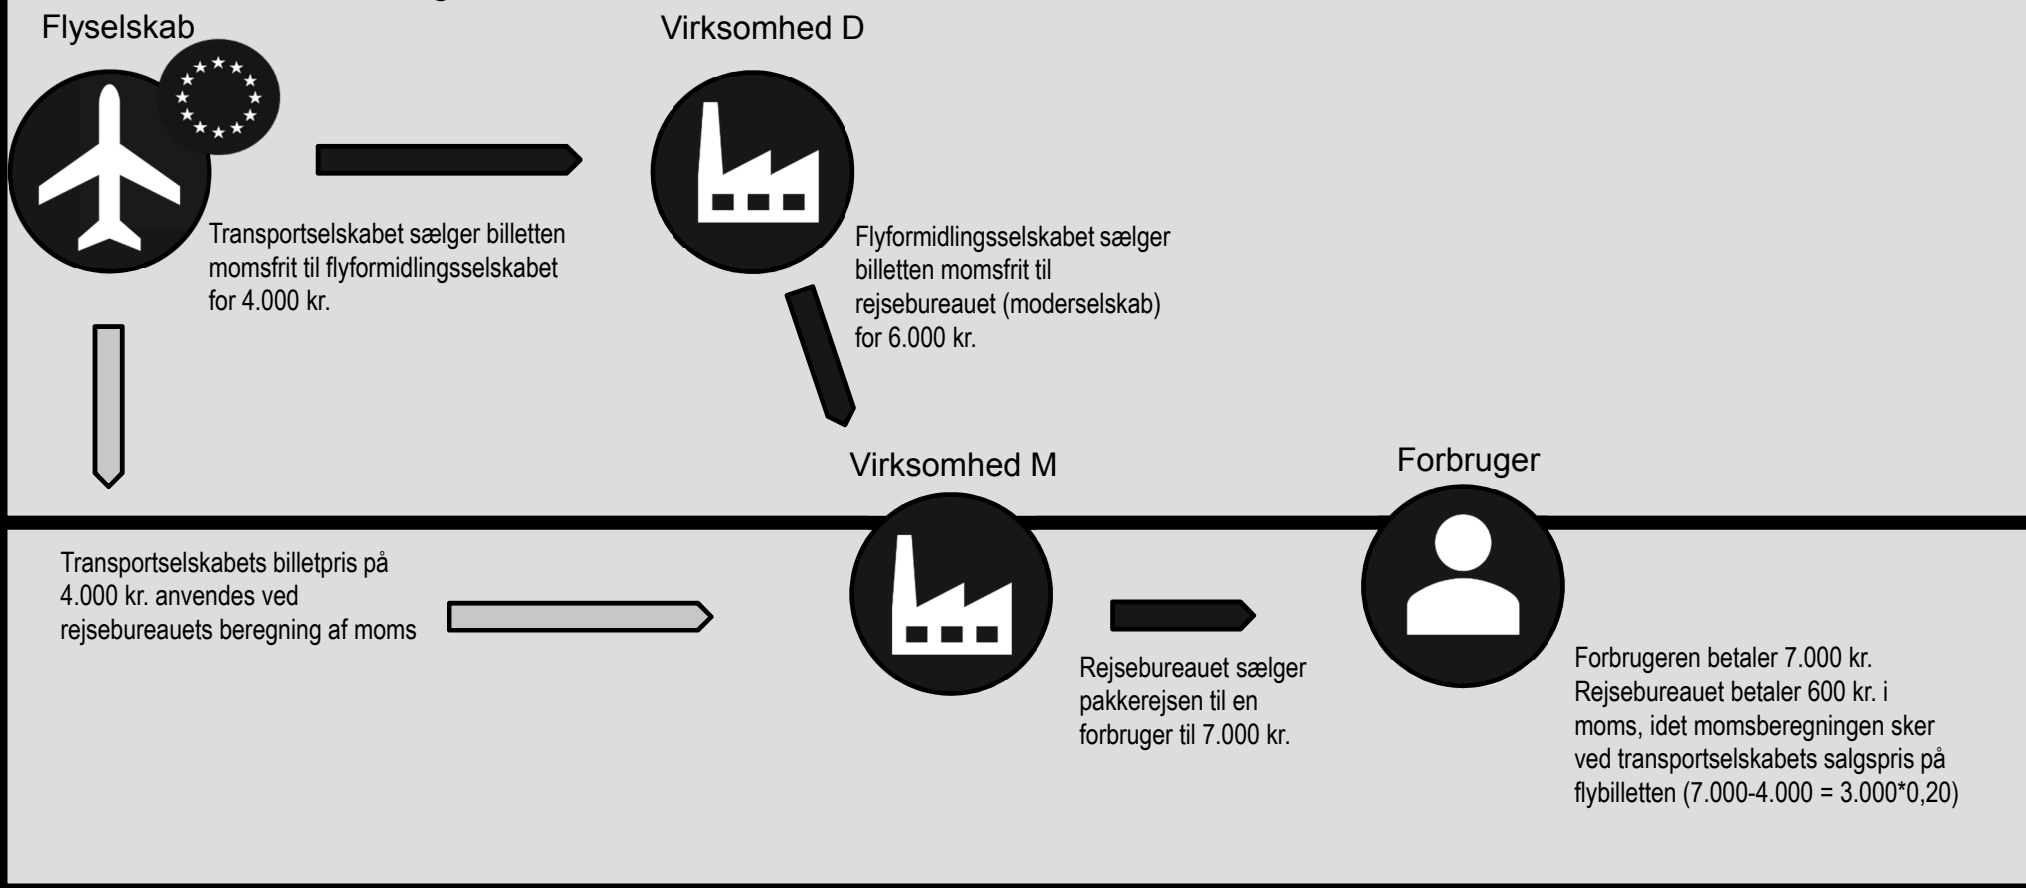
Flyselskab

Virksomhed D

Transportselskabet sælger billetten momsfrit til flyformidlingsselskabet for 4.000 kr.

Flyformidlingsselskabet sælger billetten momsfrit til rejsebureauet (moderselskab) for 6.000 kr.

Virksomhed M

Forbruger

Transportselskabets billetpris på 4.000 kr. anvendes ved rejsebureauets beregning af moms

Rejsebureauet sælger pakkerejsen til en forbruger til 7.000 kr.

Forbrugeren betaler 7.000 kr. Rejsebureauet betaler 600 kr. i moms, idet momsberegningen sker ved transportselskabets salgspris på flybilletten (7.000-4.000 = 3.000*0,20)